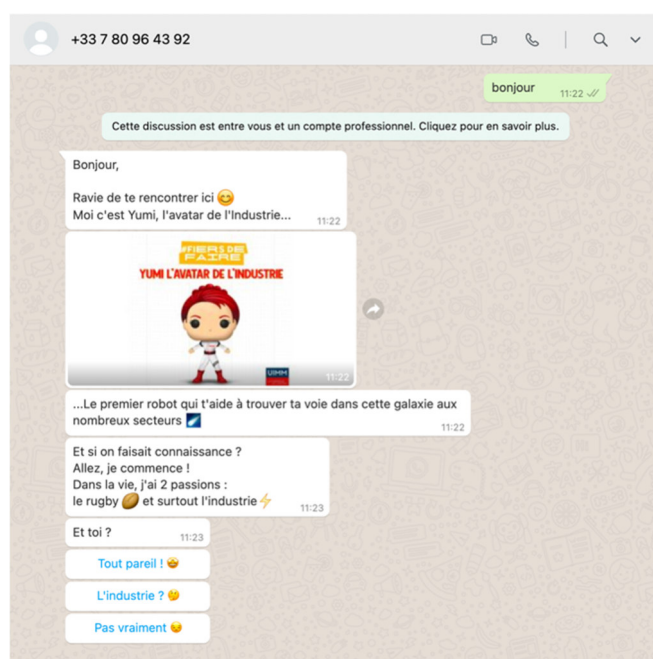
+33 7 80 96 43 92

bonjour 11:22

Cette discussion est entre vous et un compte professionnel. Cliquez pour en savoir plus.

Bonjour,

Ravie de te rencontrer ici 😊
Moi c'est Yumi, l'avatar de l'Industrie... 11:22

#FIERS DE FAIRE
YUMI L'AVATAR DE L'INDUSTRIE
UIMM
11:22

...Le premier robot qui t'aide à trouver ta voie dans cette galaxie aux nombreux secteurs 🌌 11:22

Et si on faisait connaissance ?
Allez, je commence !
Dans la vie, j'ai 2 passions :
le rugby 🏉 et surtout l'industrie⚡ 11:23

Et toi ? 11:23

Tout pareil ! 🤩

L'industrie ? 🤔

Pas vraiment 😏